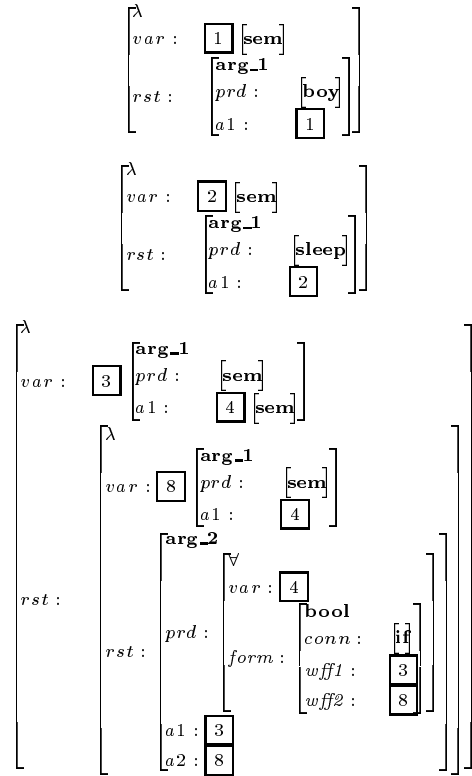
λ
var : 1 sem
rst : arg_1
prd : boy
a1 : 1

λ
var : 2 sem
rst : arg_1
prd : sleep
a1 : 2

λ
var : 3 arg_1
prd : sem
a1 : 4 sem
rst : λ
var : 8 arg_1
prd : sem
a1 : 4
rst : arg_2
prd : ∀
var : 4
form : bool
conn : if
wff1 : 3
wff2 : 8
a1 : 3
a2 : 8